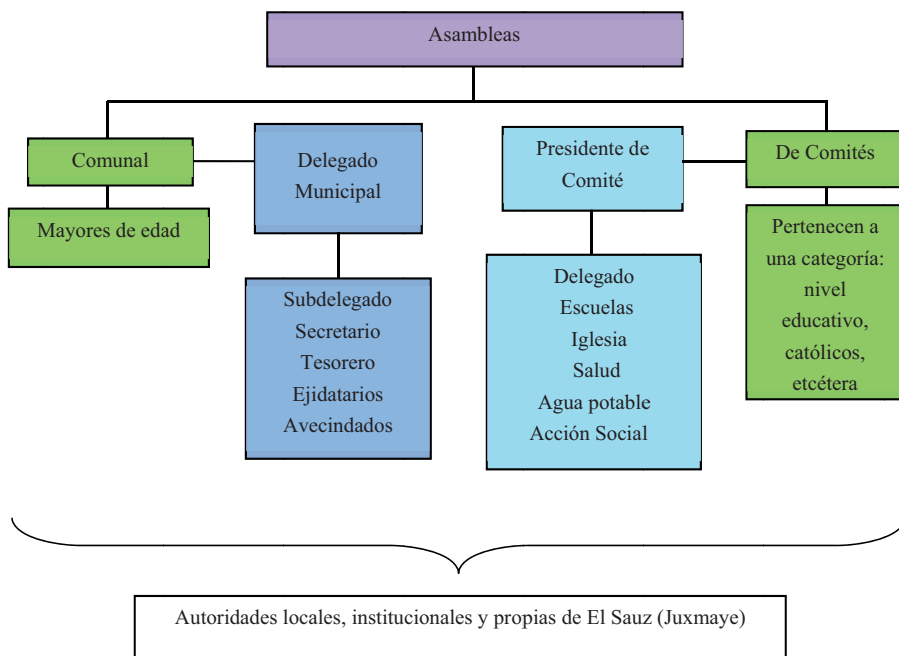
Asambleas

Comunal

Mayores de edad

Delegado Municipal

Subdelegado
Secretario
Tesorero
Ejidatarios
Avecindados

Presidente de Comité

Delegado
Escuelas
Iglesia
Salud
Agua potable
Acción Social

De Comités

Pertenecen a una categoría: nivel educativo, católicos, etcétera

Autoridades locales, institucionales y propias de El Sauz (Juxmaye)